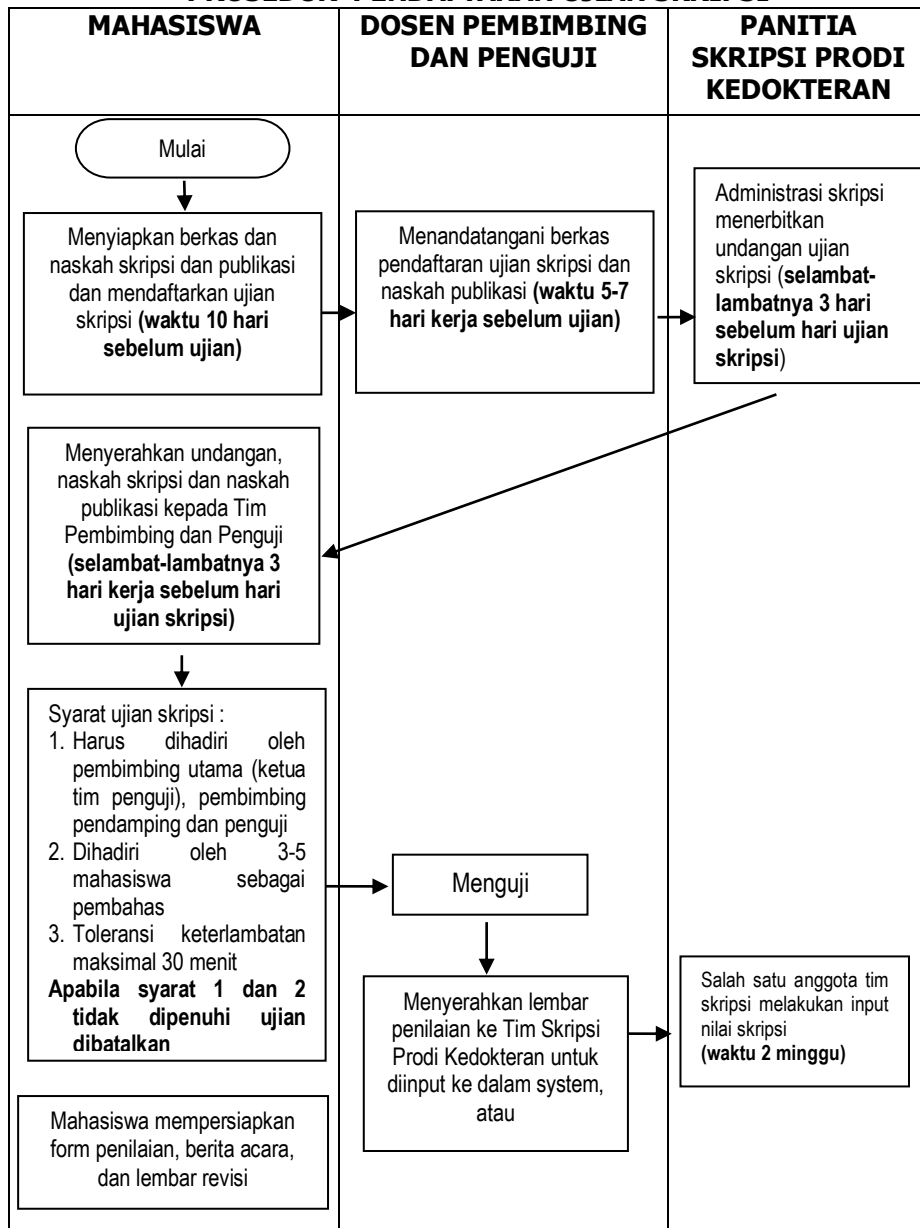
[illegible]

| MAHASISWA | DOSEN PEMBIMBING DAN PENGUJI | PANITIA SKRIPSI PRODI KEDOKTERAN |
|---|---|---|

Mulai

Menyiapkan berkas dan naskah skripsi dan publikasi dan mendaftarkan ujian skripsi **(waktu 10 hari sebelum ujian)**

Menandatangani berkas pendaftaran ujian skripsi dan naskah publikasi **(waktu 5-7 hari kerja sebelum ujian)**

Administrasi skripsi menerbitkan undangan ujian skripsi (**selambat-lambatnya 3 hari sebelum hari ujian skripsi**)

Menyerahkan undangan, naskah skripsi dan naskah publikasi kepada Tim Pembimbing dan Penguji **(selambat-lambatnya 3 hari kerja sebelum hari ujian skripsi)**

Syarat ujian skripsi :
1. Harus dihadiri oleh pembimbing utama (ketua tim penguji), pembimbing pendamping dan penguji
2. Dihadiri oleh 3-5 mahasiswa sebagai pembahas
3. Toleransi keterlambatan maksimal 30 menit
**Apabila syarat 1 dan 2 tidak dipenuhi ujian dibatalkan**

Menguji

Menyerahkan lembar penilaian ke Tim Skripsi Prodi Kedokteran untuk diinput ke dalam system, atau

Salah satu anggota tim skripsi melakukan input nilai skripsi
**(waktu 2 minggu)**

Mahasiswa mempersiapkan form penilaian, berita acara, dan lembar revisi